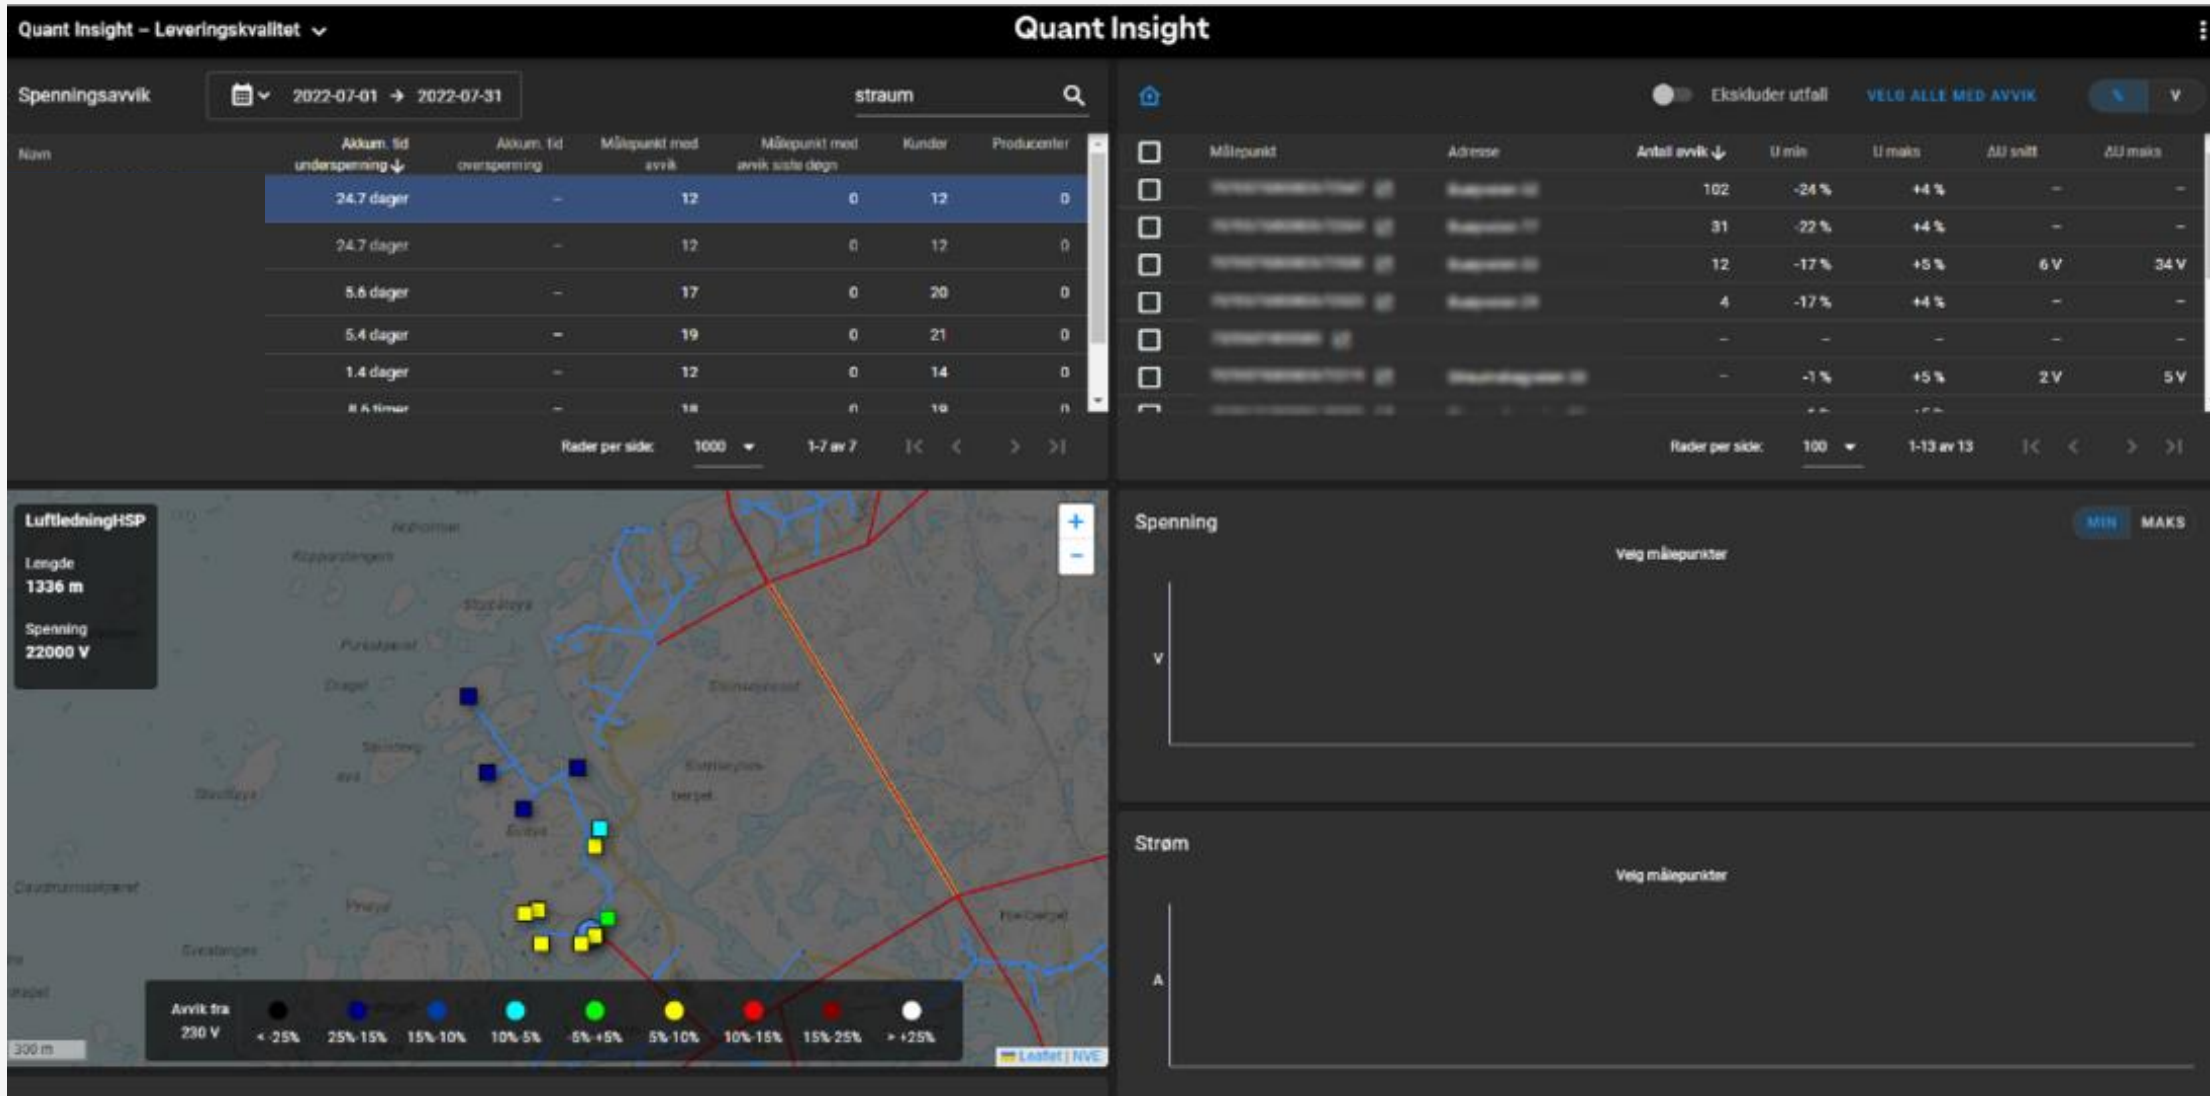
Quant Insight – Leveringskvalitet

Quant Insight

Spenningsavvik

2022-07-01 → 2022-07-31

straum

| Navn | Akkum. tid underspenning | Akkum. tid overspenning | Målepunkt med avvik | Målepunkt med avvik siste døgn | Kunder | Produsenter |
|---|---|---|---|---|---|---|
| | 24.7 dager | – | 12 | 0 | 12 | 0 |
| | 24.7 dager | – | 12 | 0 | 12 | 0 |
| | 5.6 dager | – | 17 | 0 | 20 | 0 |
| | 5.4 dager | – | 19 | 0 | 21 | 0 |
| | 1.4 dager | – | 12 | 0 | 14 | 0 |
| | 8.6 timer | – | 18 | 0 | 19 | 0 |

Rader per side: 1000 1-7 av 7

Ekskluder utfall VELG ALLE MED AVVIK % V

| Målepunkt | Adresse | Antall avvik | U min | U maks | ΔU snitt | ΔU maks |
|---|---|---|---|---|---|---|
| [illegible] | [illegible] | 102 | -24 % | +4 % | – | – |
| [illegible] | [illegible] | 31 | -22 % | +4 % | – | – |
| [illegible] | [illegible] | 12 | -17 % | +5 % | 6 V | 34 V |
| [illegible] | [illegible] | 4 | -17 % | +4 % | – | – |
| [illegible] | | – | – | – | – | – |
| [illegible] | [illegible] | – | -1 % | +5 % | 2 V | 5 V |

Rader per side: 100 1-13 av 13

LuftledningHSP
Lengde
1336 m
Spenning
22000 V

Avvik fra 230 V
< -25%
-25%-15%
-15%-10%
-10%-5%
-5%-+5%
5%-10%
10%-15%
15%-25%
> +25%

300 m
Leaflet | NVE

Spenning
MIN MAKS
Velg målepunkter
V

Strøm
Velg målepunkter
A